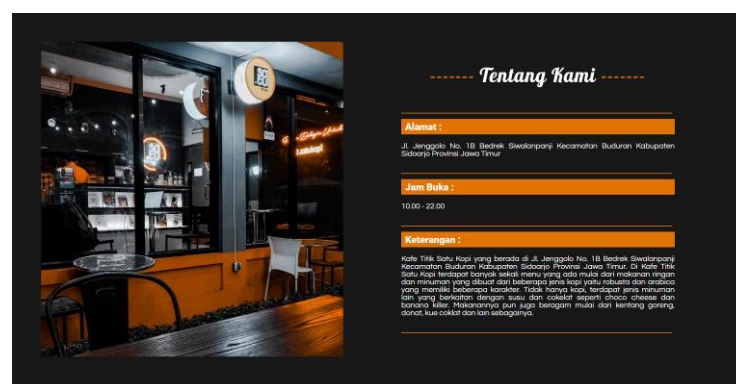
------- Tentang Kami -------

Alamat :

Jl. Jenggolo No. 1B Bedrek Siwalanpanji Kecamatan Buduran Kabupaten Sidoarjo Provinsi Jawa Timur

Jam Buka :

10.00 - 22.00

Keterangan :

Kafe Titik Satu Kopi yang berada di Jl. Jenggolo No. 1B Bedrek Siwalanpanji Kecamatan Buduran Kabupaten Sidoarjo Provinsi Jawa Timur. Di Kafe Titik Satu Kopi terdapat banyak sekali menu yang ada mulai dari makanan ringan dan minuman yang dibuat dari beberapa jenis kopi yaitu robusta dan arabica yang memiliki beberapa karakter. Tidak hanya kopi, terdapat jenis minuman lain yang berkaitan dengan susu dan cokelat seperti choco cheese dan banana killer. Makanannya pun juga beragam mulai dari kentang goreng, donat, kue coklat dan lain sebagainya.